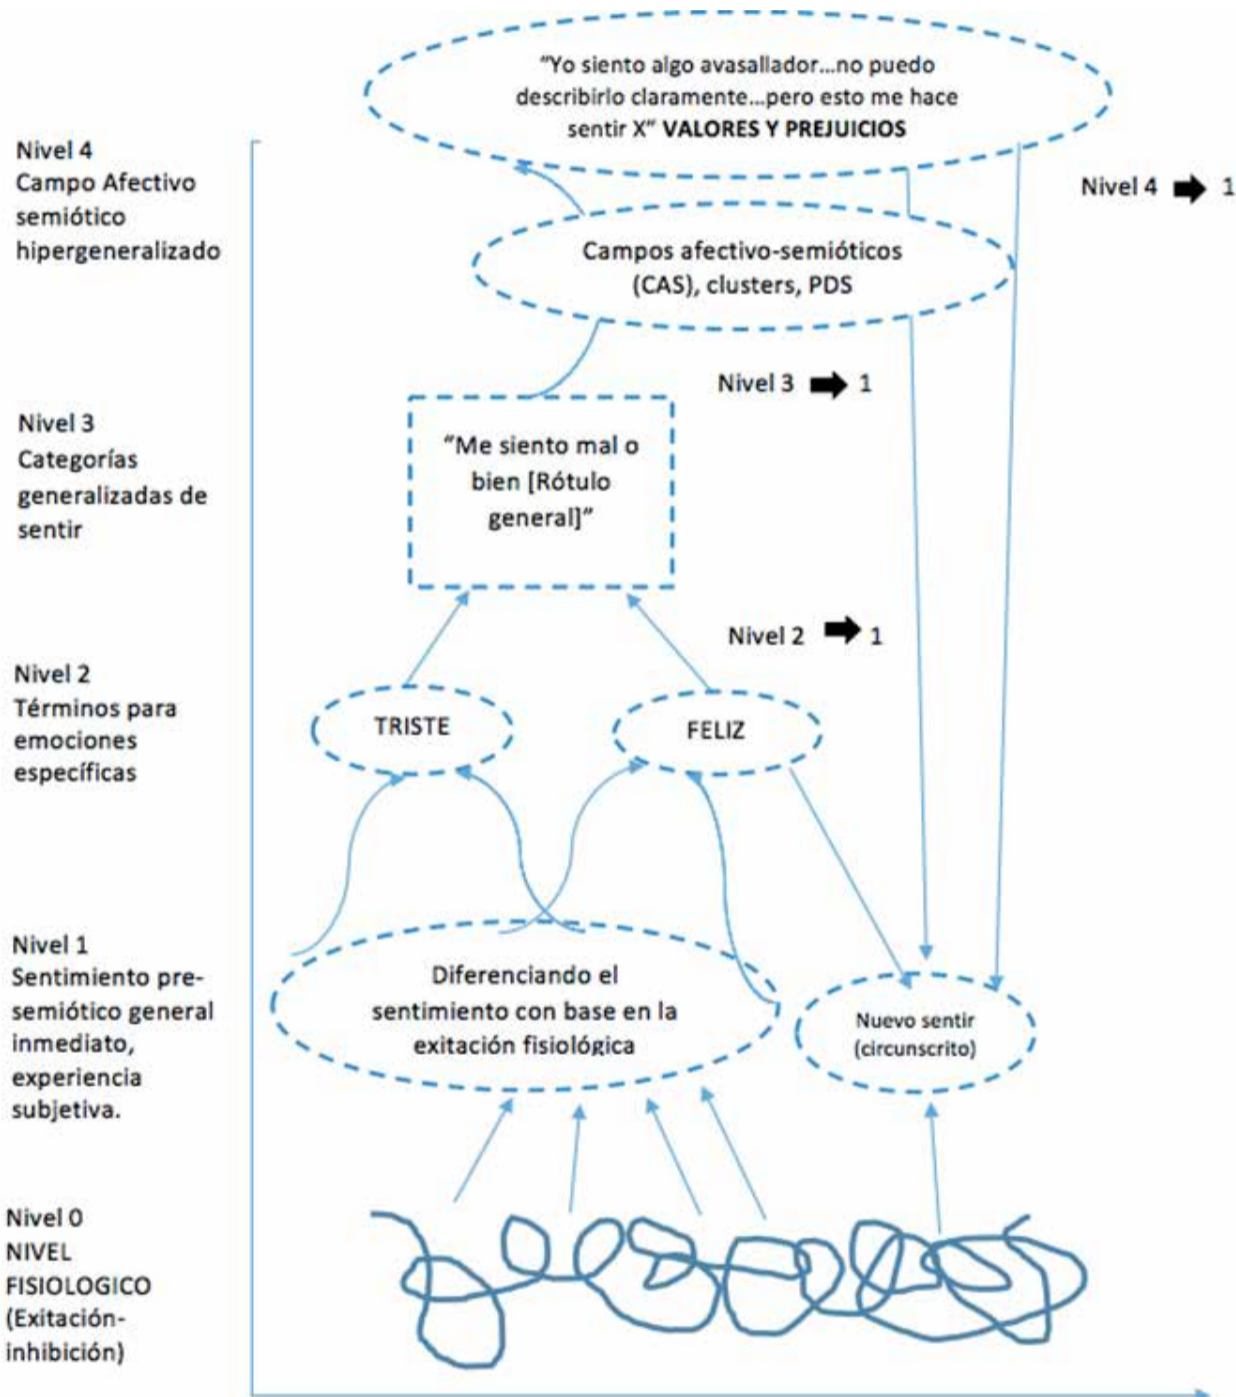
"Yo siento algo avasallador...no puedo describirlo claramente...pero esto me hace sentir X" **VALORES Y PREJUICIOS**

Nivel 4
Campo Afectivo semiótico hipergeneralizado

Nivel 4 ➡ 1

Campos afectivo-semióticos (CAS), clusters, PDS

Nivel 3 ➡ 1

Nivel 3
Categorías generalizadas de sentir

"Me siento mal o bien [Rótulo general]"

Nivel 2 ➡ 1

Nivel 2
Términos para emociones específicas

TRISTE

FELIZ

Nivel 1
Sentimiento pre-semiótico general inmediato, experiencia subjetiva.

Diferenciando el sentimiento con base en la exitación fisiológica

Nuevo sentir (circunscrito)

Nivel 0
NIVEL FISIOLOGICO (Exitación-inhibición)